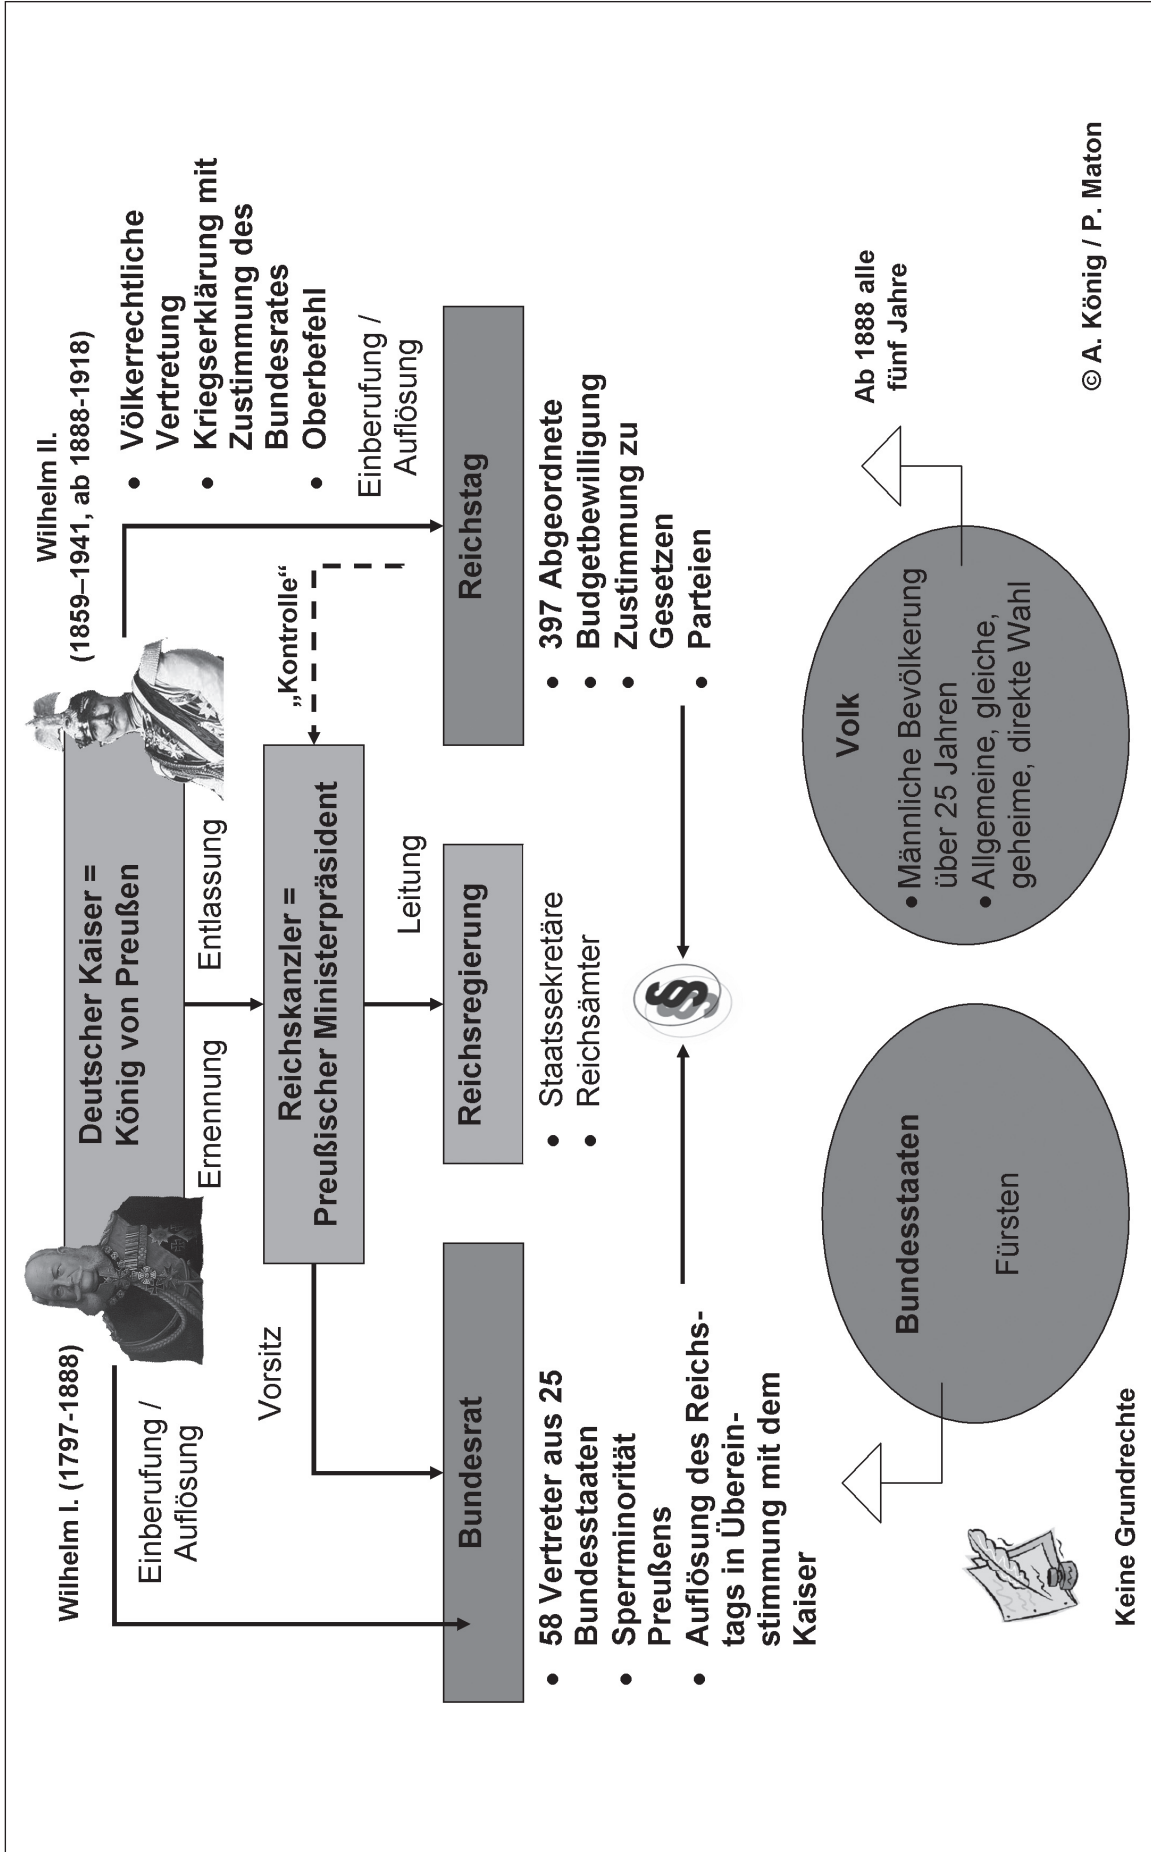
Wilhelm I. (1797-1888)

Wilhelm II. (1859–1941, ab 1888-1918)

Deutscher Kaiser = König von Preußen

- Völkerrechtliche Vertretung
- Kriegserklärung mit Zustimmung des Bundesrates
- Oberbefehl

Einberufung / Auflösung

Einberufung / Auflösung

Ernennung

Entlassung

Reichskanzler = Preußischer Ministerpräsident

Vorsitz

Leitung

„Kontrolle“

Bundesrat

- 58 Vertreter aus 25 Bundesstaaten
- Sperrminorität Preußens
- Auflösung des Reichstags in Übereinstimmung mit dem Kaiser

Reichsregierung

- Staatssekretäre
- Reichsämter

Reichstag

- 397 Abgeordnete
- Budgetbewilligung
- Zustimmung zu Gesetzen
- Parteien

§

Bundesstaaten

Fürsten

Volk

- Männliche Bevölkerung über 25 Jahren
- Allgemeine, gleiche, geheime, direkte Wahl

Ab 1888 alle fünf Jahre

Keine Grundrechte

© A. König / P. Maton